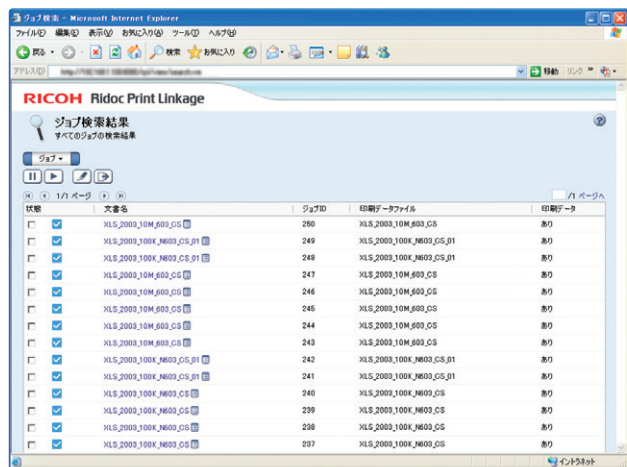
ジョブ検索 - Microsoft Internet Explorer
ファイル(F) 編集(E) 表示(V) お気に入り(A) ツール(T) ヘルプ(H)
戻る 検索 お気に入り
アドレス(D) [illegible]
移動 リンク

RICOH Ridoc Print Linkage

ジョブ検索結果
すべてのジョブの検索結果

ジョブ

1/1 ページ
/1 ページへ

| 状態 | | 文書名 | ジョブID | 印刷データファイル | 印刷データ |
|---|---|---|---|---|---|
| | | XLS_2003_10M_603_CS | 250 | XLS_2003_10M_603_CS | あり |
| | | XLS_2003_100K_N603_CS_01 | 249 | XLS_2003_100K_N603_CS_01 | あり |
| | | XLS_2003_100K_N603_CS_01 | 248 | XLS_2003_100K_N603_CS_01 | あり |
| | | XLS_2003_10M_603_CS | 247 | XLS_2003_10M_603_CS | あり |
| | | XLS_2003_10M_603_CS | 246 | XLS_2003_10M_603_CS | あり |
| | | XLS_2003_10M_603_CS | 245 | XLS_2003_10M_603_CS | あり |
| | | XLS_2003_10M_603_CS | 244 | XLS_2003_10M_603_CS | あり |
| | | XLS_2003_10M_603_CS | 243 | XLS_2003_10M_603_CS | あり |
| | | XLS_2003_100K_N603_CS_01 | 242 | XLS_2003_100K_N603_CS_01 | あり |
| | | XLS_2003_100K_N603_CS_01 | 241 | XLS_2003_100K_N603_CS_01 | あり |
| | | XLS_2003_100K_N603_CS | 240 | XLS_2003_100K_N603_CS | あり |
| | | XLS_2003_100K_N603_CS | 239 | XLS_2003_100K_N603_CS | あり |
| | | XLS_2003_100K_N603_CS | 238 | XLS_2003_100K_N603_CS | あり |
| | | XLS_2003_100K_N603_CS | 237 | XLS_2003_100K_N603_CS | あり |

イントラネット